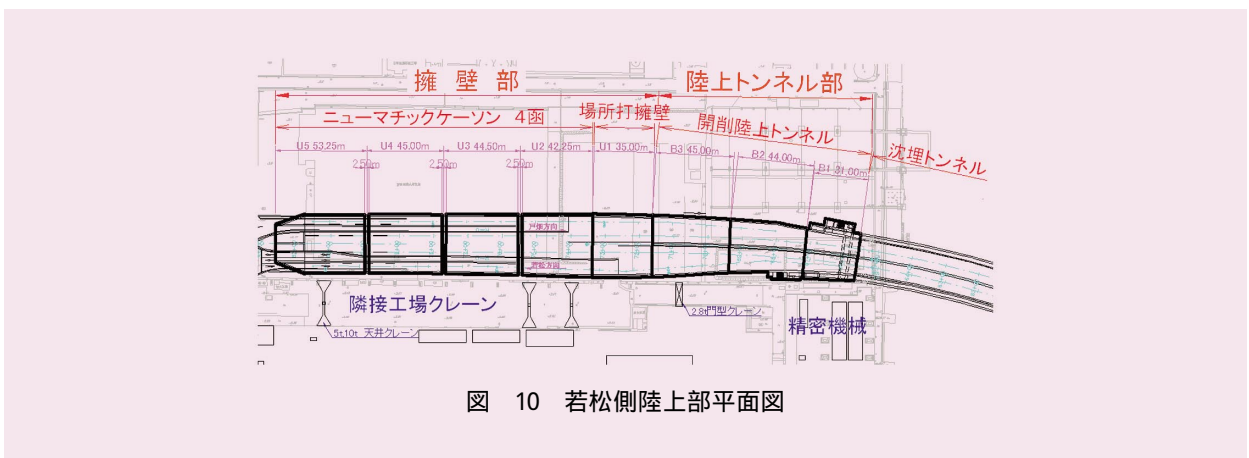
擁 壁 部

陸上トンネル部

ニューマチックケーソン 4函

場所打擁壁

開削陸上トンネル

沈埋トンネル

U5 53.25m

U4 45.00m

U3 44.50m

U2 42.25m

U1 35.00m

B3 45.00m

B2 44.00m

B1 31.00m

2.50m

2.50m

2.50m

隣接工場クレーン

5t,10t 天井クレーン

2.8t門型クレーン

精密機械

図 10 若松側陸上部平面図